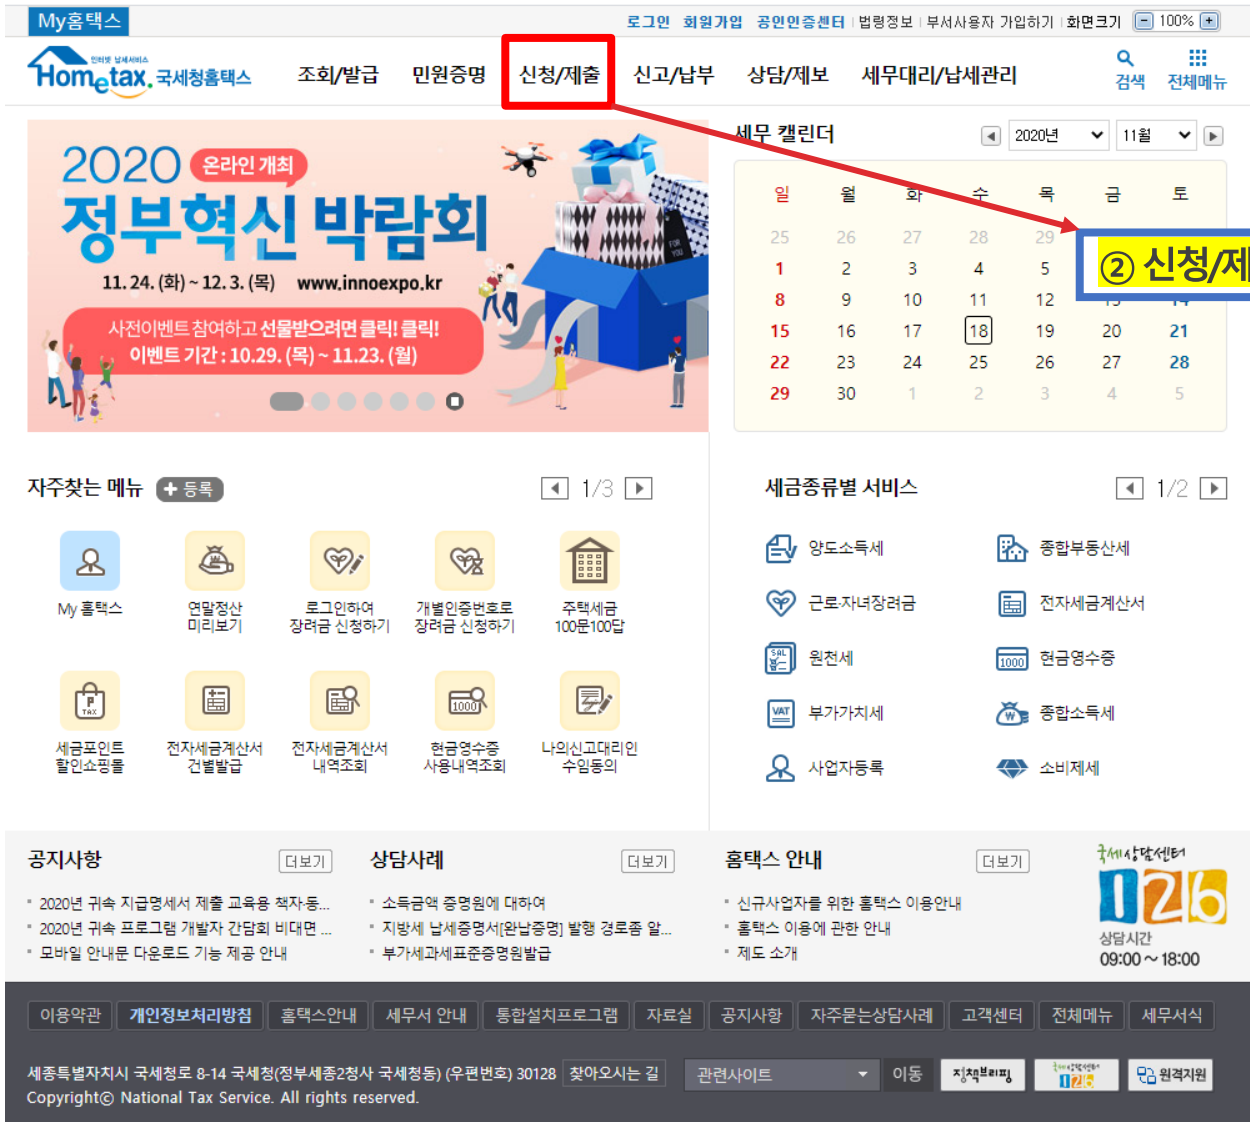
My홈택스

로그인 회원가입 공인인증센터 | 법령정보 | 부서사용자 가입하기 | 화면크기 100%

인터넷 납세서비스 Hometax, 국세청홈택스

조회/발급 민원증명 신청/제출 신고/납부 상담/제보 세무대리/납세관리

검색 전체메뉴

2020 온라인 개최
정부혁신 박람회
11. 24. (화) ~ 12. 3. (목) www.innoexpo.kr
사전이벤트 참여하고 선물받으려면 클릭! 클릭!
이벤트 기간 : 10.29. (목) ~ 11.23. (월)

세무 캘린더 2020년 11월

| 일 | 월 | 화 | 수 | 목 | 금 | 토 |
|---|---|---|---|---|---|---|
| 25 | 26 | 27 | 28 | 29 | | |
| 1 | 2 | 3 | 4 | 5 | | |
| 8 | 9 | 10 | 11 | 12 | 13 | 14 |
| 15 | 16 | 17 | 18 | 19 | 20 | 21 |
| 22 | 23 | 24 | 25 | 26 | 27 | 28 |
| 29 | 30 | 1 | 2 | 3 | 4 | 5 |

② 신청/제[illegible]

자주찾는 메뉴 + 등록 1/3

My 홈택스
연말정산 미리보기
로그인하여 장려금 신청하기
개별인증번호로 장려금 신청하기
주택세금 100문100답
세금포인트 할인쇼핑몰
전자세금계산서 건별발급
전자세금계산서 내역조회
현금영수증 사용내역조회
나의신고대리인 수임동의

세금종류별 서비스 1/2

양도소득세
종합부동산세
근로자녀장려금
전자세금계산서
원천세
현금영수증
부가가치세
종합소득세
사업자등록
소비제세

공지사항 더보기
2020년 귀속 지급명세서 제출 교육용 책자 등...
2020년 귀속 프로그램 개발자 간담회 비대면 ...
모바일 안내문 다운로드 기능 제공 안내

상담사례 더보기
소득금액 증명원에 대하여
지방세 납세증명서[완납증명] 발행 경로좀 알...
부가과세표준증명원발급

홈택스 안내 더보기
신규사업자를 위한 홈택스 이용안내
홈택스 이용에 관한 안내
제도 소개

국세상담센터 126
상담시간 09:00 ~ 18:00

이용약관 개인정보처리방침 홈택스안내 세무서 안내 통합설치프로그램 자료실 공지사항 자주묻는상담사례 고객센터 전체메뉴 세무서식

세종특별자치시 국세청로 8-14 국세청(정부세종2청사 국세청동) (우편번호) 30128 찾아오시는 길 관련사이트 이동 정책브리핑 126 원격지원
Copyright© National Tax Service. All rights reserved.